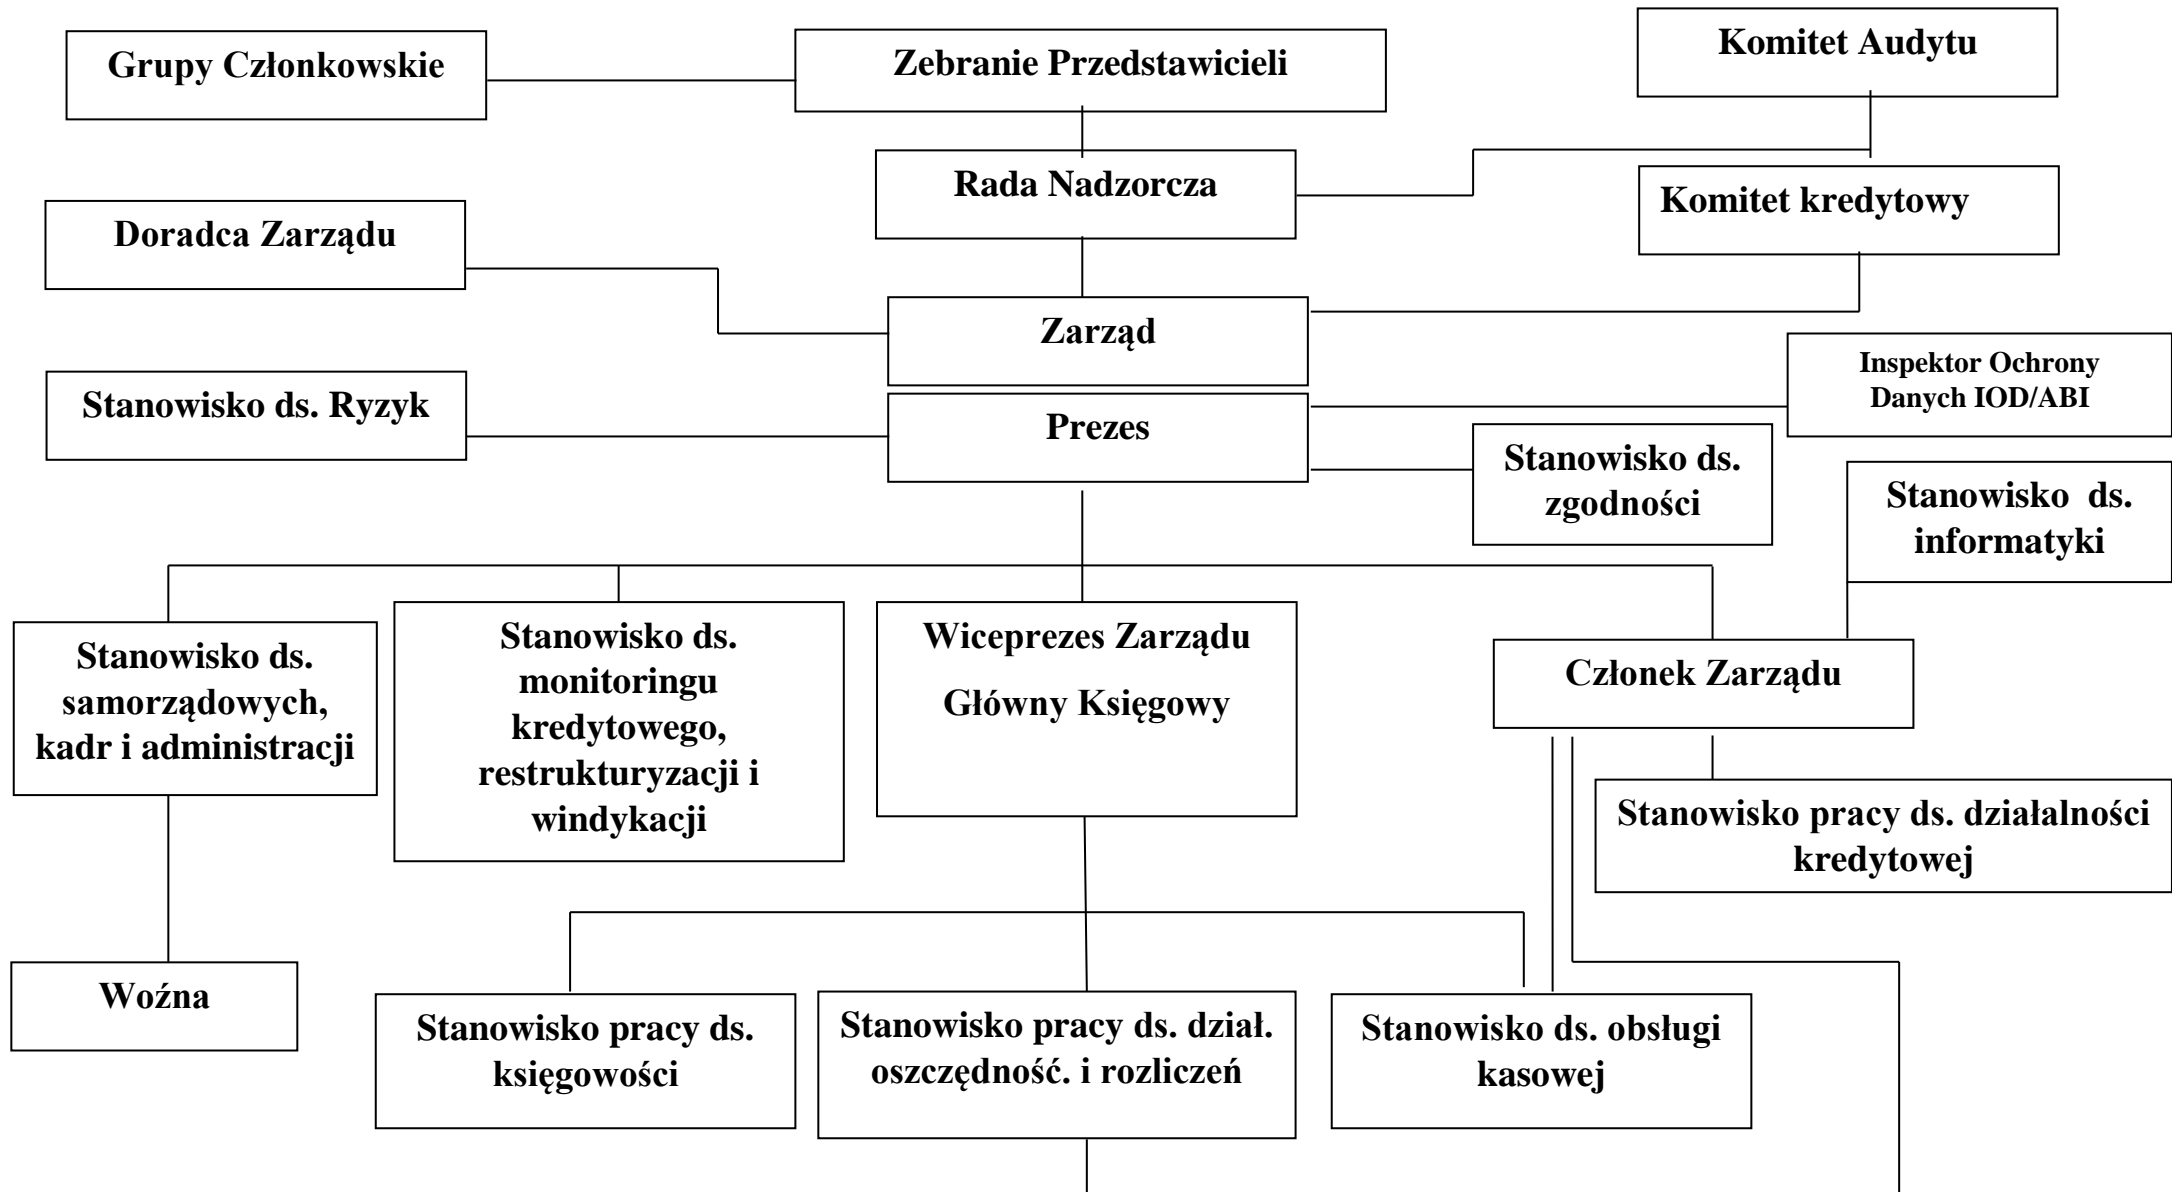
Grupy Członkowskie

Zebranie Przedstawicieli

Komitet Audytu

Rada Nadzorcza

Komitet kredytowy

Doradca Zarządu

Zarząd

Inspektor Ochrony Danych IOD/ABI

Stanowisko ds. Ryzyk

Prezes

Stanowisko ds. zgodności

Stanowisko ds. informatyki

Stanowisko ds. samorządowych, kadr i administracji

Stanowisko ds. monitoringu kredytowego, restrukturyzacji i windykacji

Wiceprezes Zarządu

Główny Księgowy

Członek Zarządu

Stanowisko pracy ds. działalności kredytowej

Woźna

Stanowisko pracy ds. księgowości

Stanowisko pracy ds. dział. oszczędność. i rozliczeń

Stanowisko ds. obsługi kasowej